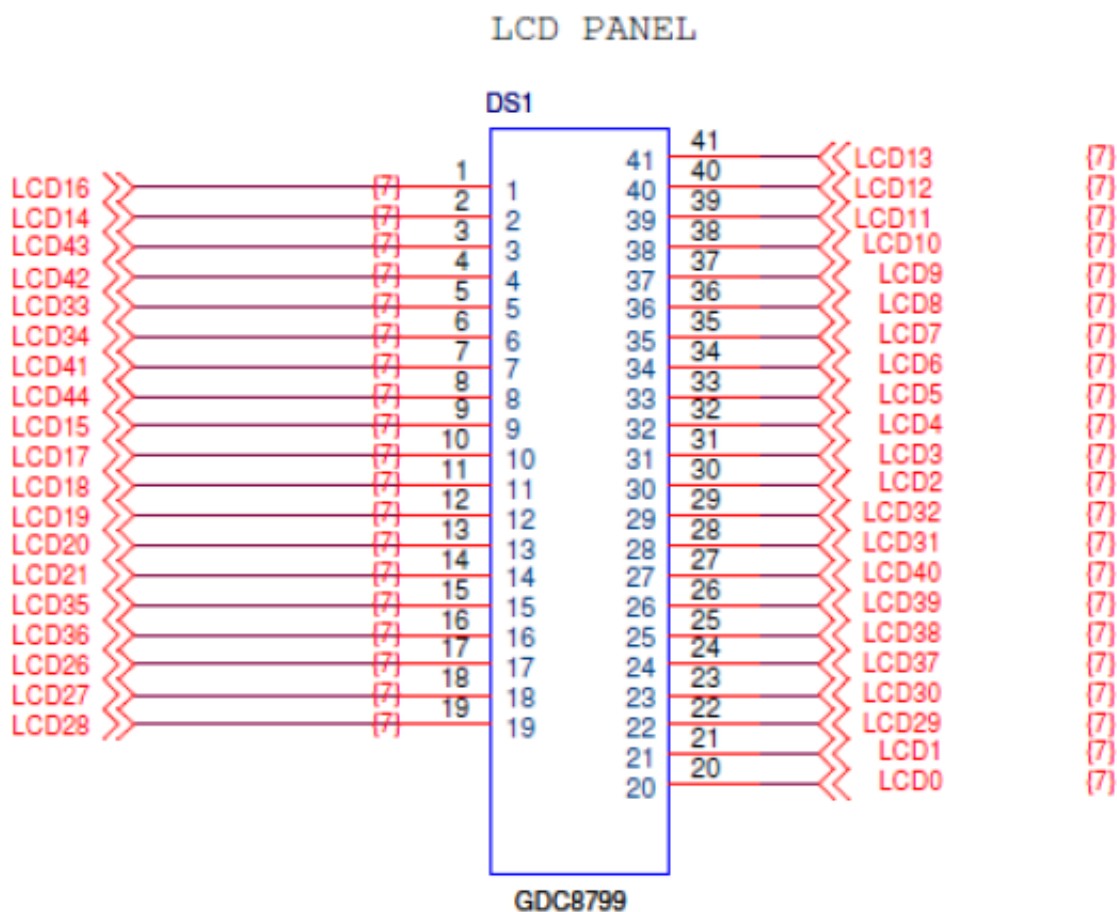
LCD PANEL

DS1

LCD16 {7} 1 1
LCD14 {7} 2 2
LCD43 {7} 3 3
LCD42 {7} 4 4
LCD33 {7} 5 5
LCD34 {7} 6 6
LCD41 {7} 7 7
LCD44 {7} 8 8
LCD15 {7} 9 9
LCD17 {7} 10 10
LCD18 {7} 11 11
LCD19 {7} 12 12
LCD20 {7} 13 13
LCD21 {7} 14 14
LCD35 {7} 15 15
LCD36 {7} 16 16
LCD26 {7} 17 17
LCD27 {7} 18 18
LCD28 {7} 19 19

41 41 LCD13 {7}
40 40 LCD12 {7}
39 39 LCD11 {7}
38 38 LCD10 {7}
37 37 LCD9 {7}
36 36 LCD8 {7}
35 35 LCD7 {7}
34 34 LCD6 {7}
33 33 LCD5 {7}
32 32 LCD4 {7}
31 31 LCD3 {7}
30 30 LCD2 {7}
29 29 LCD32 {7}
28 28 LCD31 {7}
27 27 LCD40 {7}
26 26 LCD39 {7}
25 25 LCD38 {7}
24 24 LCD37 {7}
23 23 LCD30 {7}
22 22 LCD29 {7}
21 21 LCD1 {7}
20 20 LCD0 {7}

GDC8799